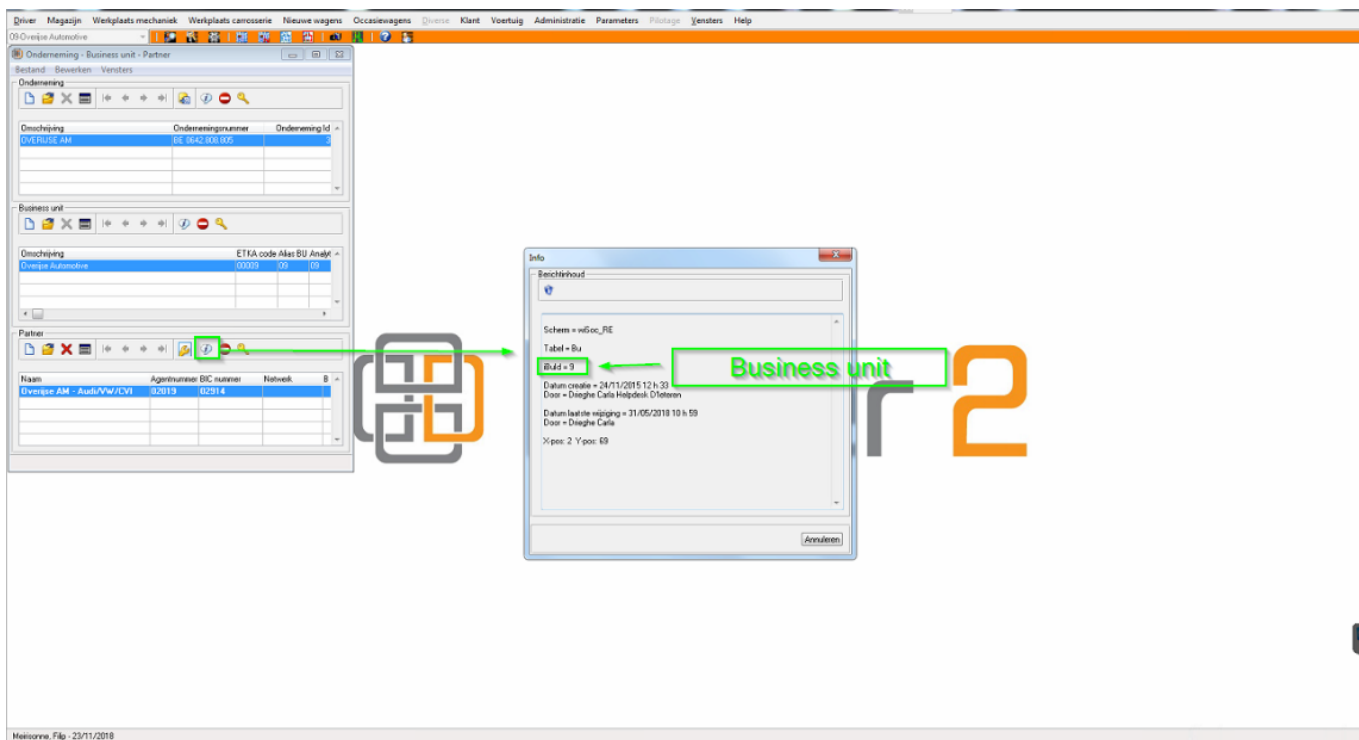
Driver Magazijn Werkplaats mechaniek Werkplaats carrosserie Nieuwe wagens Occasiewagens Diverse Klant Voertuig Administratie Parameters Pilotage Vensters Help

09-Overijse Automotive

Onderneming - Business unit - Partner

Bestand Bewerken Vensters

Onderneming

| Omschrijving | Ondernemingsnummer | Onderneming Id |
|---|---|---|
| OVERIJSE AM | BE 0642.808.805 | 3 |

Business unit

| Omschrijving | ETKA code | Alias BU | Analyt |
|---|---|---|---|
| Overijse Automotive | 00009 | 09 | 09 |

Partner

| Naam | Agentnummer | BIC nummer | Netwerk | B |
|---|---|---|---|---|
| Overijse AM - Audi/VW/CVI | 02019 | 02914 | | |

Info

Berichtinhoud

Schem = wi5oc_RE

Tabel = Bu

iBuId = 9

Datum creatie = 24/11/2015 12 h 33
Door = Dneghe Carla Helpdesk D1eteren

Datum laatste wijziging = 31/05/2018 10 h 59
Door = Dneghe Carla

X-pos: 2 Y-pos: 69

Annuleren

Business unit

r2

Meirsonne, Filip - 23/11/2018